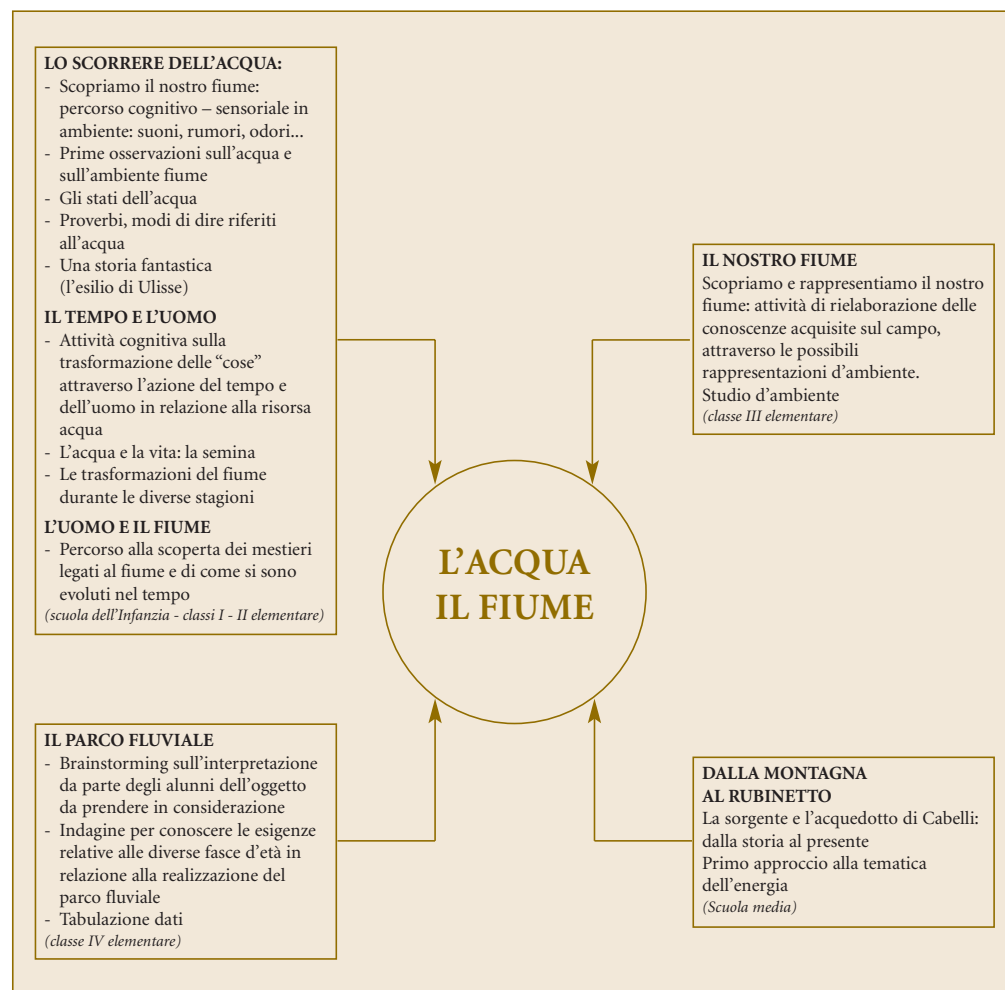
LO SCORRERE DELL'ACQUA:
- Scopriamo il nostro fiume: percorso cognitivo – sensoriale in ambiente: suoni, rumori, odori...
- Prime osservazioni sull'acqua e sull'ambiente fiume
- Gli stati dell'acqua
- Proverbi, modi di dire riferiti all'acqua
- Una storia fantastica (l'esilio di Ulisse)

IL TEMPO E L'UOMO
- Attività cognitiva sulla trasformazione delle "cose" attraverso l'azione del tempo e dell'uomo in relazione alla risorsa acqua
- L'acqua e la vita: la semina
- Le trasformazioni del fiume durante le diverse stagioni

L'UOMO E IL FIUME
- Percorso alla scoperta dei mestieri legati al fiume e di come si sono evoluti nel tempo
(scuola dell'Infanzia - classi I - II elementare)

IL NOSTRO FIUME
Scopriamo e rappresentiamo il nostro fiume: attività di rielaborazione delle conoscenze acquisite sul campo, attraverso le possibili rappresentazioni d'ambiente.
Studio d'ambiente
(classe III elementare)

L'ACQUA
IL FIUME

IL PARCO FLUVIALE
- Brainstorming sull'interpretazione da parte degli alunni dell'oggetto da prendere in considerazione
- Indagine per conoscere le esigenze relative alle diverse fasce d'età in relazione alla realizzazione del parco fluviale
- Tabulazione dati
(classe IV elementare)

DALLA MONTAGNA
AL RUBINETTO
La sorgente e l'acquedotto di Cabelli: dalla storia al presente
Primo approccio alla tematica dell'energia
(Scuola media)